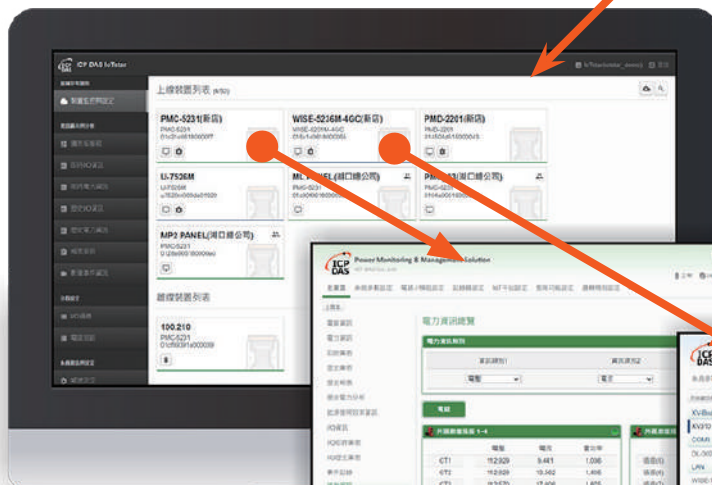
ICP DAS IoTstar

上線裝置列表 (6/50)

PMC-5231(新店)
PMC-5231

WISE-5236M-4GC(新店)
WISE-5236M-4GC

PMD-2201(新店)
PMD-2201

U-7536M
U-7536M

ML PANEL(湖口總公司)
PMC-5231

PM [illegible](湖口總公司)

MP2 PANEL(湖口總公司)
PMC-5231

離線裝置列表

100.210
PMC-5231

ICP DAS
Power Monitoring & Management Solution

電力資訊總覽

電力資訊類別

電壓

電流

CT1 112.929 9.461 1.096
CT2 112.929 10.362 1.496
CT3

ICP DAS
XV-Board
LAN